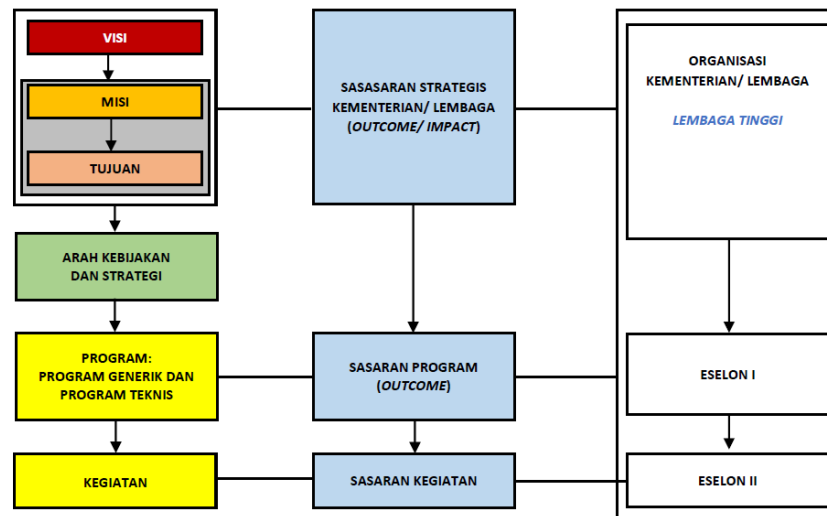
VISI

MISI

TUJUAN

ARAH KEBIJAKAN DAN STRATEGI

PROGRAM: PROGRAM GENERIK DAN PROGRAM TEKNIS

KEGIATAN

SASASARAN STRATEGIS KEMENTERIAN/ LEMBAGA (*OUTCOME/ IMPACT*)

SASARAN PROGRAM (*OUTCOME*)

SASARAN KEGIATAN

ORGANISASI KEMENTERIAN/ LEMBAGA

*LEMBAGA TINGGI*

ESELON I

ESELON II